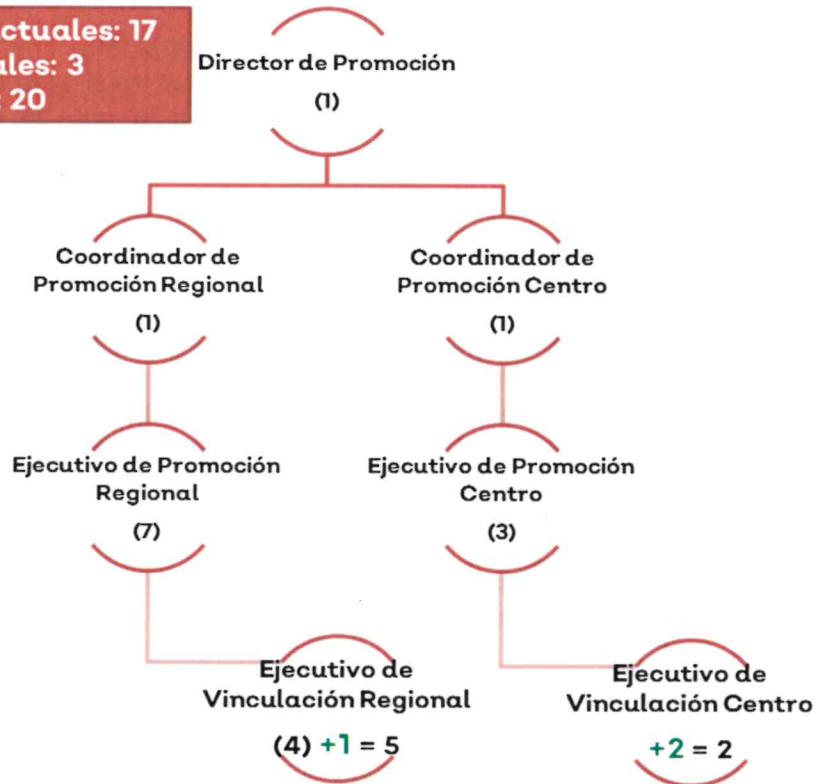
ctuales: 17
ales: 3
20

Director de Promoción
(1)

Coordinador de Promoción Regional
(1)

Coordinador de Promoción Centro
(1)

Ejecutivo de Promoción Regional
(7)

Ejecutivo de Promoción Centro
(3)

Ejecutivo de Vinculación Regional
(4) +1 = 5

Ejecutivo de Vinculación Centro
+2 = 2